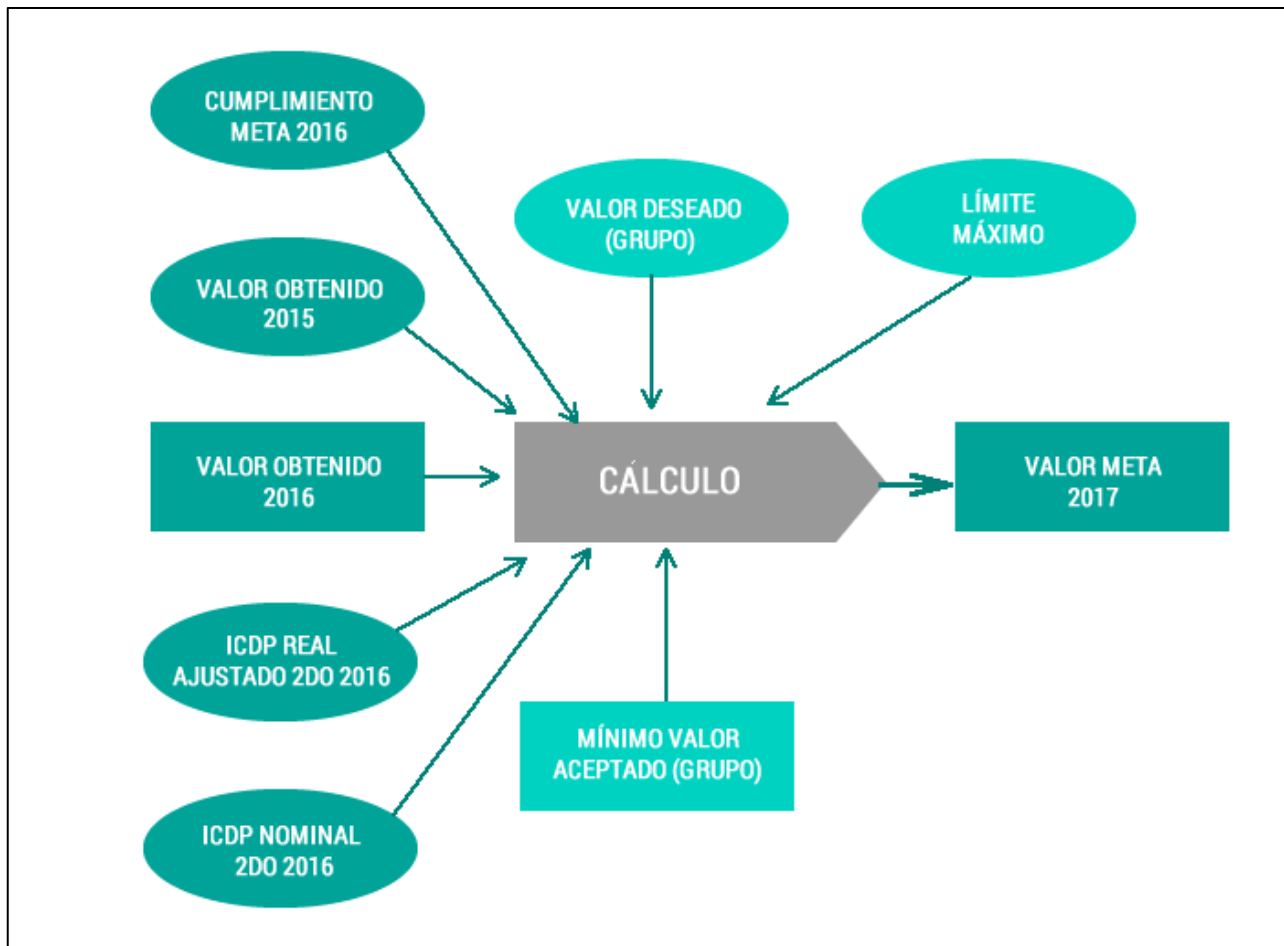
CUMPLIMIENTO META 2016

VALOR DESEADO (GRUPO)

LÍMITE MÁXIMO

VALOR OBTENIDO 2015

VALOR OBTENIDO 2016

CÁLCULO

VALOR META 2017

ICDP REAL AJUSTADO 2DO 2016

MÍNIMO VALOR ACEPTADO (GRUPO)

ICDP NOMINAL 2DO 2016